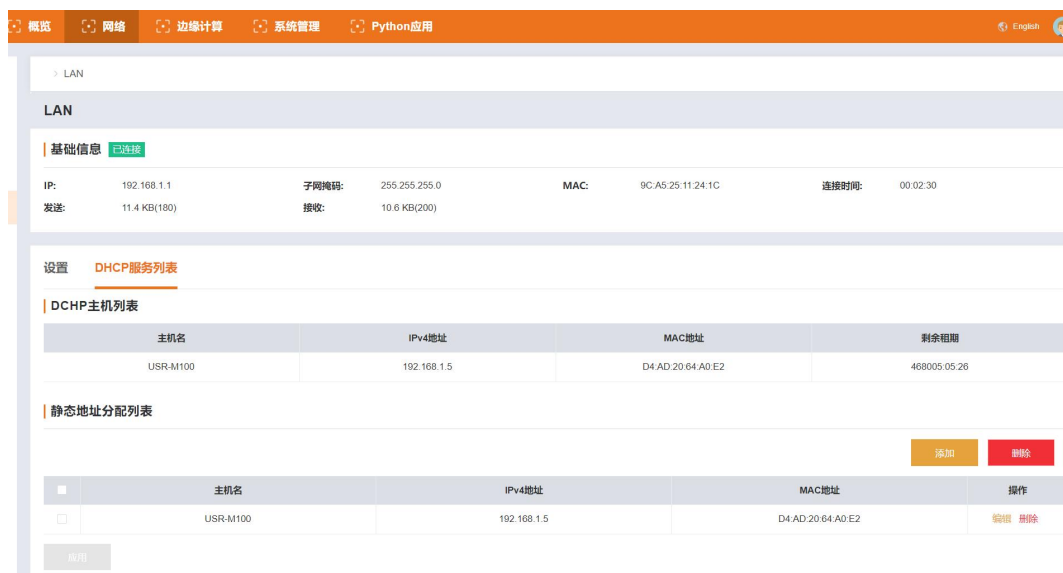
概览 网络 边缘计算 系统管理 Python应用 English

> LAN

LAN

基础信息 已连接

| IP: | 192.168.1.1 | 子网掩码: | 255.255.255.0 | MAC: | 9C:A5:25:11:24:1C | 连接时间: | 00:02:30 |
|---|---|---|---|---|---|---|---|
| 发送: | 11.4 KB(180) | 接收: | 10.6 KB(200) | | | | |

设置 DHCP服务列表

DCHP主机列表

| 主机名 | IPv4地址 | MAC地址 | 剩余租期 |
|---|---|---|---|
| USR-M100 | 192.168.1.5 | D4:AD:20:64:A0:E2 | 468005:05:26 |

静态地址分配列表

添加 删除

| | 主机名 | IPv4地址 | MAC地址 | 操作 |
|---|---|---|---|---|
| | USR-M100 | 192.168.1.5 | D4:AD:20:64:A0:E2 | 编辑 删除 |

应用